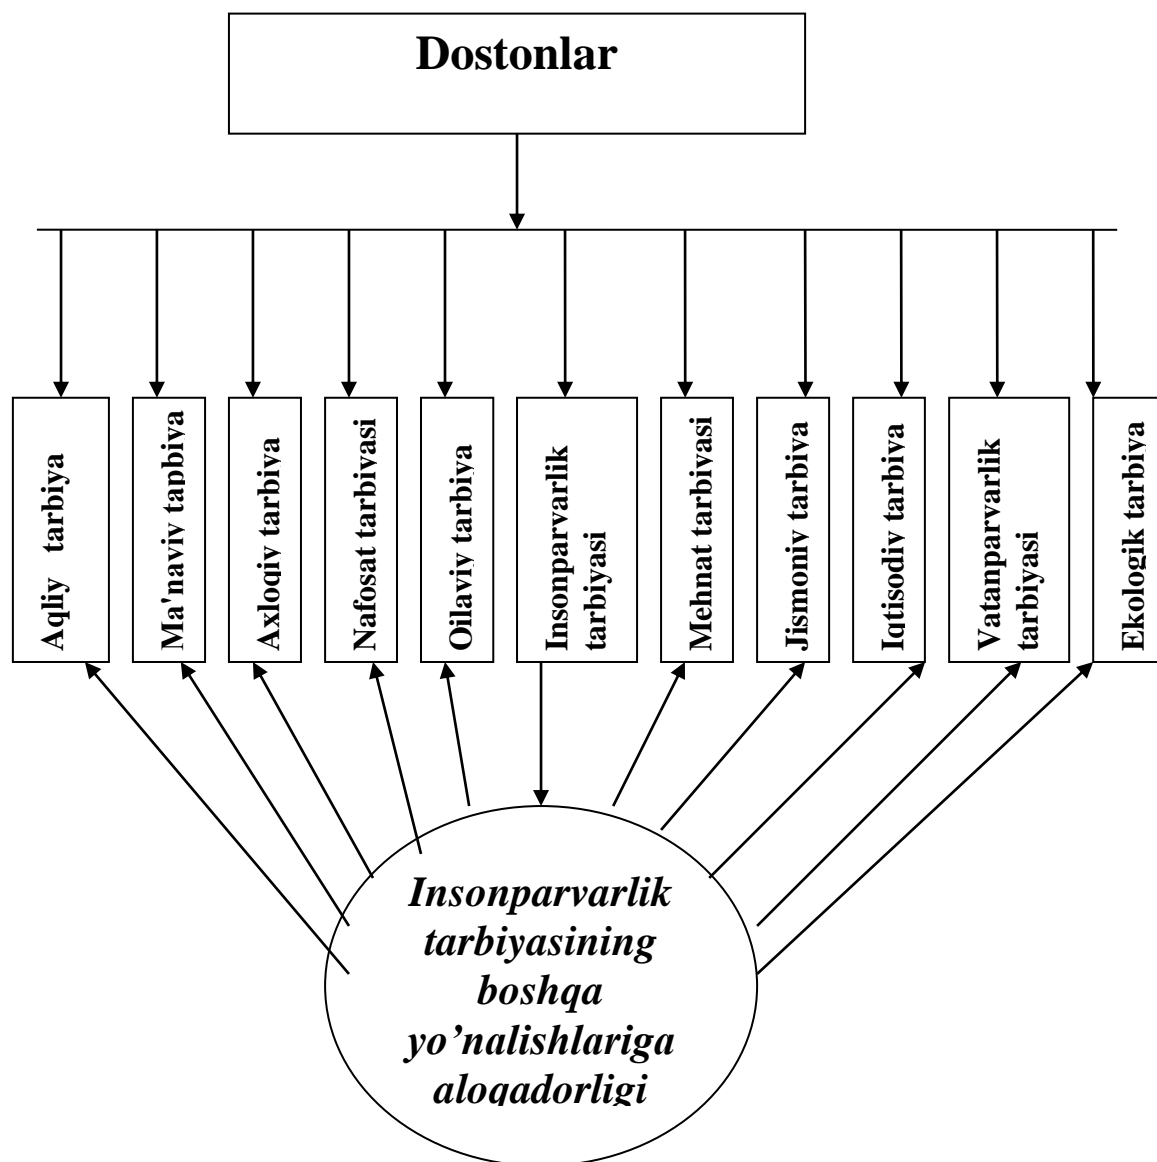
Dostonlar

Aqliy tarbiya

Ma'naviv tapbiva

Axloqiv tarbiva

Nafosat tarbivasi

Oilaviy tarbiya

Insonparvarlik tarbiyasi

Mehnat tarbivasi

Jismoniv tarbiva

Iqtisodiv tarbiva

Vatanparvarlik tarbiyasi

Ekologik tarbiva

Insonparvarlik tarbiyasining boshqa yo'nalishlariga aloqadorligi